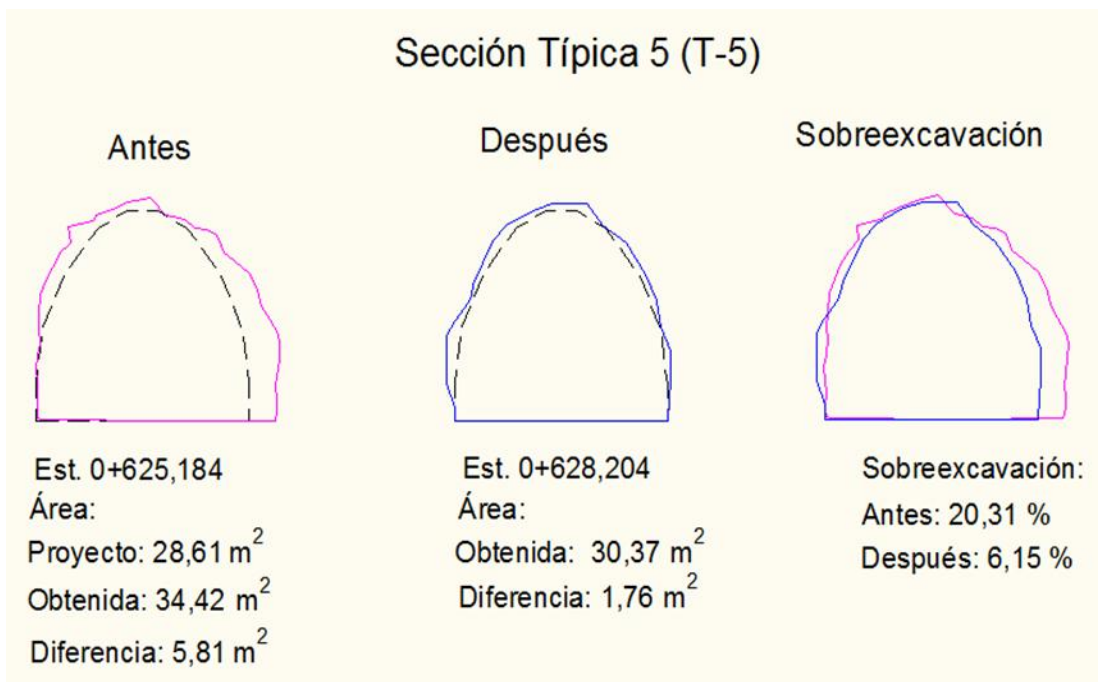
Sección Típica 5 (T-5)

Antes

Después

Sobreexcavación

Est. 0+625,184
Área:
Proyecto: 28,61 $m^2$
Obtenida: 34,42 $m^2$
Diferencia: 5,81 $m^2$

Est. 0+628,204
Área:
Obtenida: 30,37 $m^2$
Diferencia: 1,76 $m^2$

Sobreexcavación:
Antes: 20,31 %
Después: 6,15 %